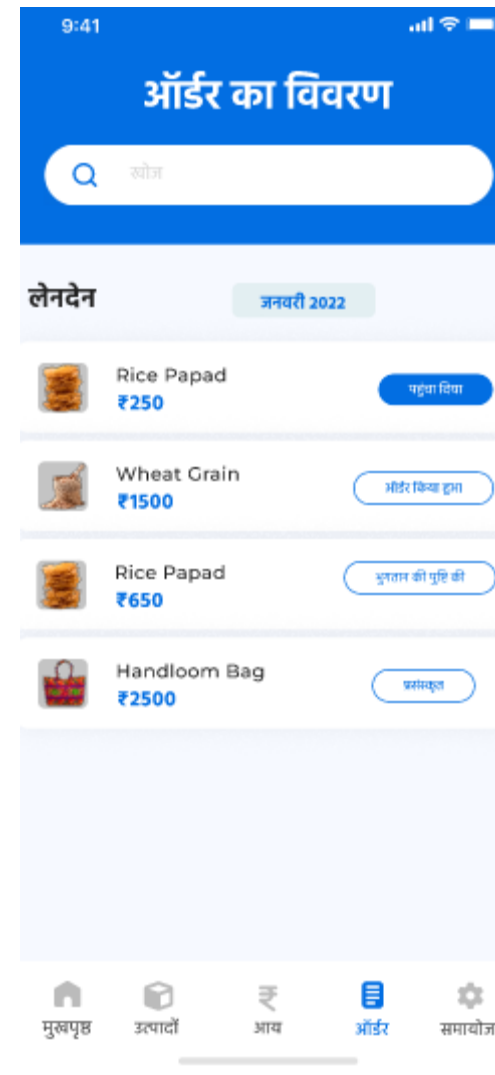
9:41

ऑर्डर का विवरण

खोज

लेनदेन

जनवरी 2022

Rice Papad
₹250

पहुंचा दिया

Wheat Grain
₹1500

ऑर्डर किया हुआ

Rice Papad
₹650

भुगतान की पुष्टि की

Handloom Bag
₹2500

प्रसंस्कृत

मुखपृष्ठ
उत्पादों
आय
ऑर्डर
समायोजन